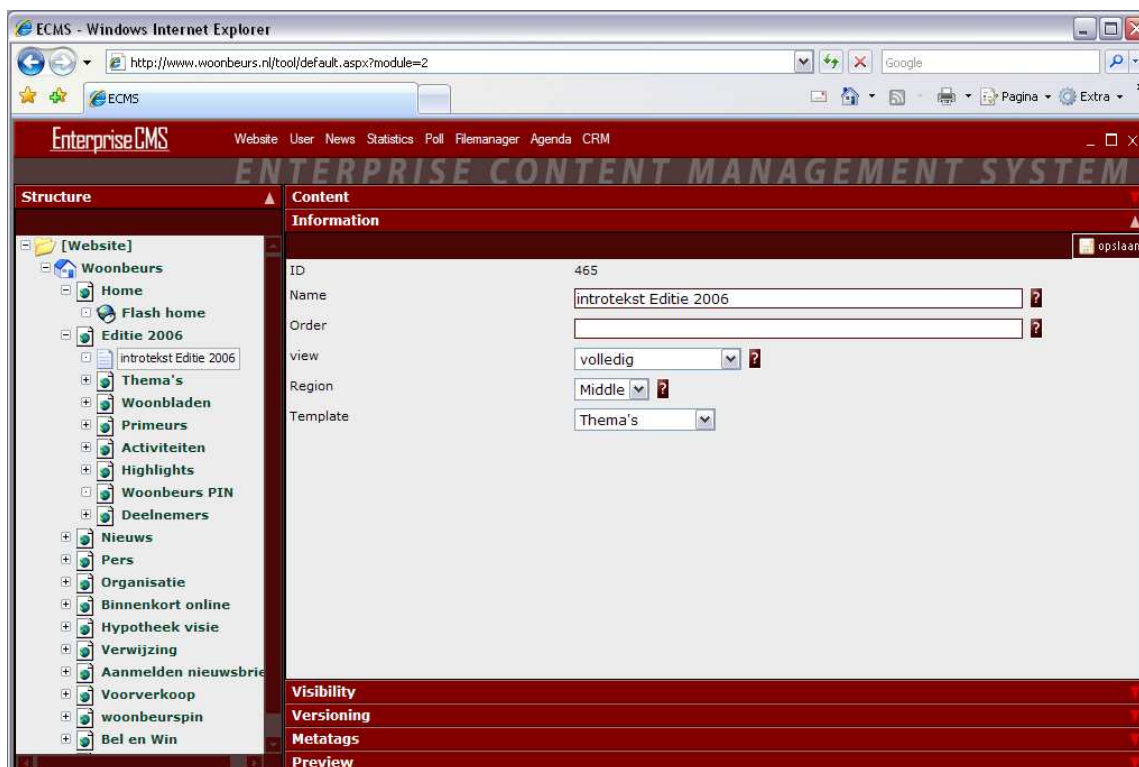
ECMS - Windows Internet Explorer

http://www.woonbeurs.nl/tool/default.aspx?module=2

Google

ECMS

Pagina · Extra ·

EnterpriseCMS Website User News Statistics Poll Filemanager Agenda CRM

ENTERPRISE CONTENT MANAGEMENT SYSTEM

Structure

[Website]
Woonbeurs
Home
Flash home
Editie 2006
introtekst Editie 2006
Thema's
Woonbladen
Primeurs
Activiteiten
Highlights
Woonbeurs PIN
Deelnemers
Nieuws
Pers
Organisatie
Binnenkort online
Hypotheek visie
Verwijzing
Aanmelden nieuwsbrie
Voorverkoop
woonbeurspin
Bel en Win

Content
Information

opslaan

| ID | 465 |
|---|---|
| Name | introtekst Editie 2006 |
| Order | |
| view | volledig |
| Region | Middle |
| Template | Thema's |

Visibility
Versioning
Metatags
Preview